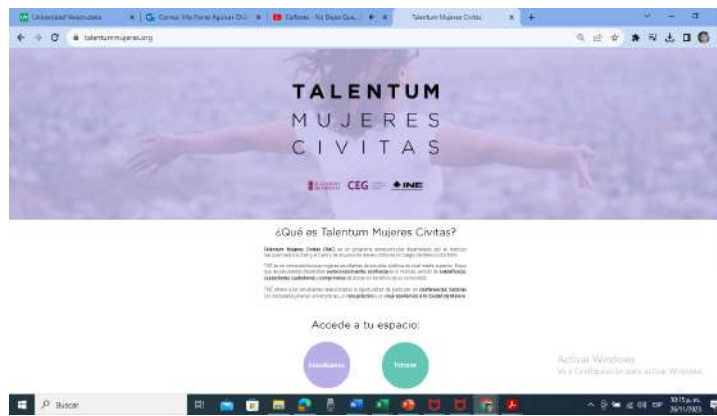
Universidad Veracruzana | Correo: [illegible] | Enfants - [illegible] | Talentum Mujeres Civitas

talentummujeres.org

TALENTUM
MUJERES
CIVITAS

CEG INE

¿Qué es Talentum Mujeres Civitas?

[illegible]

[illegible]

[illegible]

Accede a tu espacio:

Estudiantes

Tutoras

Activar Windows
Ve a Configuración para activar Windows.

Buscar

10:11 p.m.
30/11/2023